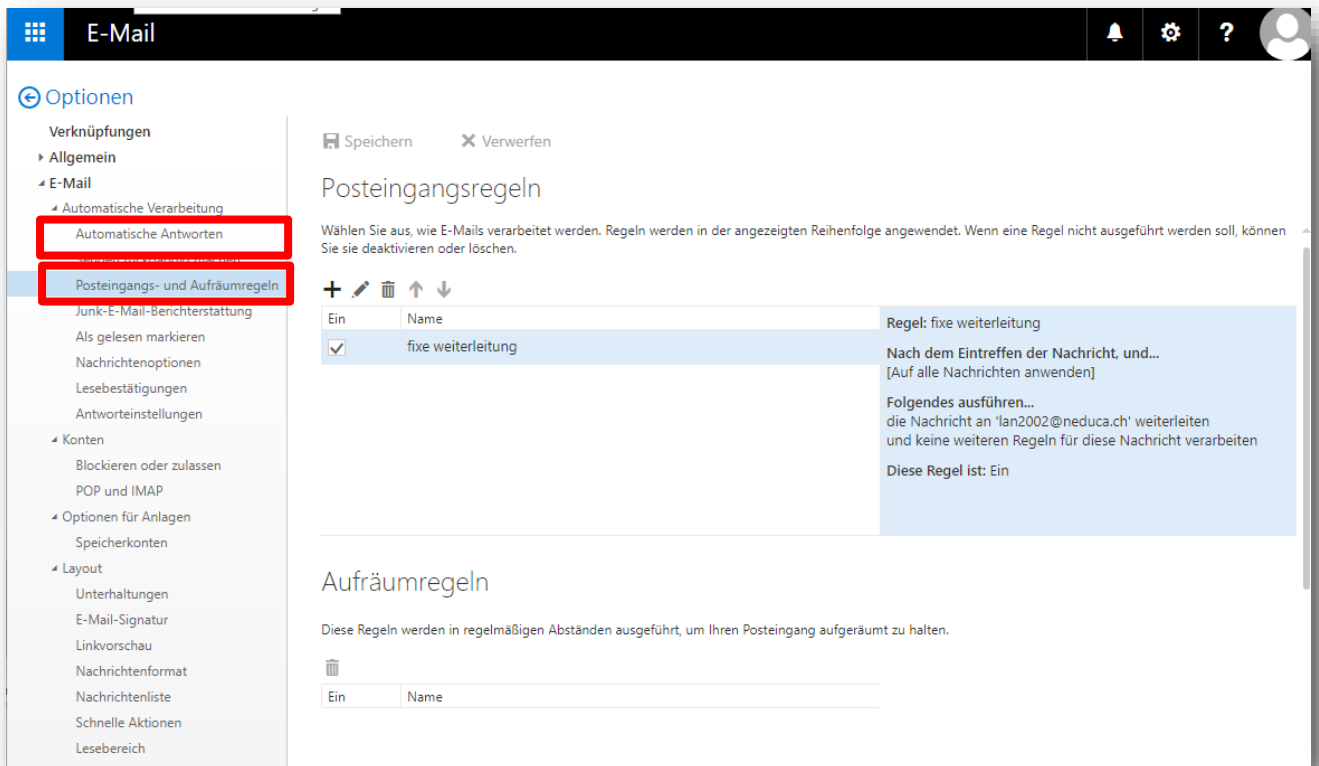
E-Mail

? 

Optionen

Verknüpfungen
Allgemein
E-Mail
Automatische Verarbeitung
Automatische Antworten
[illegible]
Posteingangs- und Aufräumregeln
Junk-E-Mail-Berichterstattung
Als gelesen markieren
Nachrichtenoptionen
Lesebestätigungen
Antworteinstellungen
Konten
Blockieren oder zulassen
POP und IMAP
Optionen für Anlagen
Speicherkonten
Layout
Unterhaltungen
E-Mail-Signatur
Linkvorschau
Nachrichtenformat
Nachrichtenliste
Schnelle Aktionen
Lesebereich

Speichern
Verwerfen

Posteingangsregeln

Wählen Sie aus, wie E-Mails verarbeitet werden. Regeln werden in der angezeigten Reihenfolge angewendet. Wenn eine Regel nicht ausgeführt werden soll, können Sie sie deaktivieren oder löschen.

| Ein | Name |
|---|---|
| ✓ | fixe weiterleitung |

Regel: fixe weiterleitung

Nach dem Eintreffen der Nachricht, und...
[Auf alle Nachrichten anwenden]

Folgendes ausführen...
die Nachricht an 'lan2002@neduca.ch' weiterleiten
und keine weiteren Regeln für diese Nachricht verarbeiten

Diese Regel ist: Ein

Aufräumregeln

Diese Regeln werden in regelmäßigen Abständen ausgeführt, um Ihren Posteingang aufgeräumt zu halten.

| Ein | Name |
|---|---|